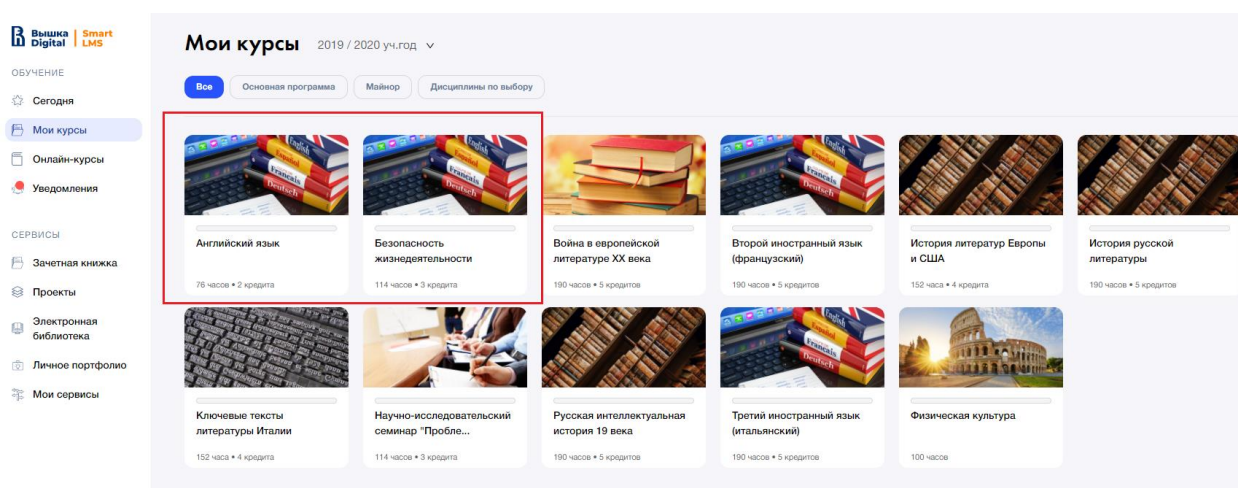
Вышка Digital | Smart LMS

ОБУЧЕНИЕ

Сегодня

Мои курсы

Онлайн-курсы

Уведомления

СЕРВИСЫ

Зачетная книжка

Проекты

Электронная библиотека

Личное портфолио

Мои сервисы

Мои курсы 2019 / 2020 уч.год

Все | Основная программа | Майнор | Дисциплины по выбору

Английский язык
76 часов • 2 кредита

Безопасность жизнедеятельности
114 часов • 3 кредита

Война в европейской литературе XX века
190 часов • 5 кредитов

Второй иностранный язык (французский)
190 часов • 5 кредитов

История литератур Европы и США
152 часа • 4 кредита

История русской литературы
190 часов • 5 кредитов

Ключевые тексты литературы Италии
152 часа • 4 кредита

Научно-исследовательский семинар "Пробле...
114 часов • 3 кредита

Русская интеллектуальная история 19 века
190 часов • 5 кредитов

Третий иностранный язык (итальянский)
190 часов • 5 кредитов

Физическая культура
100 часов